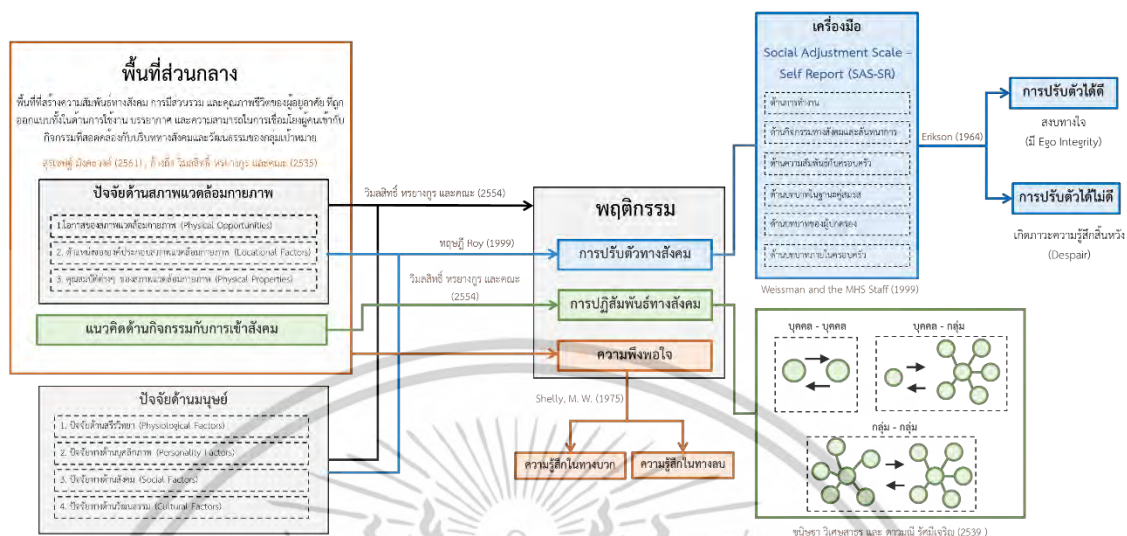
พื้นที่ส่วนกลาง

พื้นที่ที่สร้างความสัมพันธ์ทางสังคม การมีส่วนร่วม และคุณภาพชีวิตของผู้อยู่อาศัย ที่ถูกออกแบบทั้งในด้านการใช้งาน บรรยากาศ และความสามารถในการเชื่อมโยงผู้คนเข้ากับกิจกรรมที่สอดคล้องกับบริบททางสังคมและวัฒนธรรมของกลุ่มเป้าหมาย

สุรพงษ์ มังคะวงศ์ (2561) , ก้าวยิ่ง วิมลสิทธิ์ หรยางกูร และคณะ (2535)

ปัจจัยด้านสภาพแวดล้อมกายภาพ

1.โอกาสของสภาพแวดล้อมกายภาพ (Physical Opportunities)

2. ตำแหน่งของที่ประกอบสภาพแวดล้อมกายภาพ (Locational Factors)

3. คุณสมบัติเชิงรูป ของสภาพแวดล้อมกายภาพ (Physical Properties)

แนวคิดด้านกิจกรรมกับการเข้าสังคม

ปัจจัยด้านมนุษย์

1. ปัจจัยด้านสรีรวิทยา (Physiological Factors)

2. ปัจจัยทางด้านบุคลิกภาพ (Personality Factors)

3. ปัจจัยทางด้านสังคม (Social Factors)

4. ปัจจัยทางด้านวัฒนธรรม (Cultural Factors)

วิมลสิทธิ์ หรยางกูร และคณะ (2554)

ทฤษฎี Roy (1999)

วิมลสิทธิ์ หรยางกูร และคณะ (2554)

พฤติกรรม

การปรับตัวทางสังคม

การปฏิสัมพันธ์ทางสังคม

ความพึงพอใจ

Shelly, M. W. (1975)

ความรู้สึกในทางบวก

ความรู้สึกในทางลบ

เครื่องมือ

Social Adjustment Scale – Self Report (SAS-SR)

ด้านการทำงาน

ด้านกิจกรรมทางสังคมและสันทนาการ

ด้านความสัมพันธ์กับครอบครัว

ด้านบทบาทในฐานะคู่สมรส

ด้านบทบาทของผู้ปกครอง

ด้านบทบาทภายในครอบครัว

Weissman and the MHS Staff (1999)

Erikson (1964)

การปรับตัวได้ดี

สงบทางใจ
(มี Ego Integrity)

การปรับตัวได้ไม่ดี

เกิดภาวะความรู้สึกสิ้นหวัง
(Despair)

บุคคล - บุคคล

บุคคล - กลุ่ม

กลุ่ม - กลุ่ม

ชนิษฐา วิเศษสาธร และ ความมี รัศมีเจริญ (2539 )